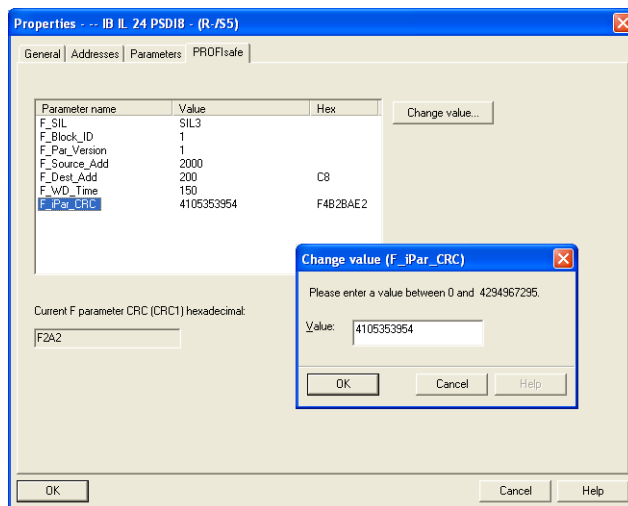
Properties - -- IB IL 24 PSDI8 - (R-/S5)

General | Addresses | Parameters | PROFIsafe

| Parameter name | Value | Hex |
|---|---|---|
| F_SIL | SIL3 | |
| F_Block_ID | 1 | |
| F_Par_Version | 1 | |
| F_Source_Add | 2000 | |
| F_Dest_Add | 200 | C8 |
| F_WD_Time | 150 | |
| F_iPar_CRC | 4105353954 | F4B2BAE2 |

Change value...

Current F parameter CRC (CRC1) hexadecimal:

F2A2

Change value (F_iPar_CRC)

Please enter a value between 0 and 4294967295.

Value: 4105353954

OK Cancel Help

OK Cancel Help